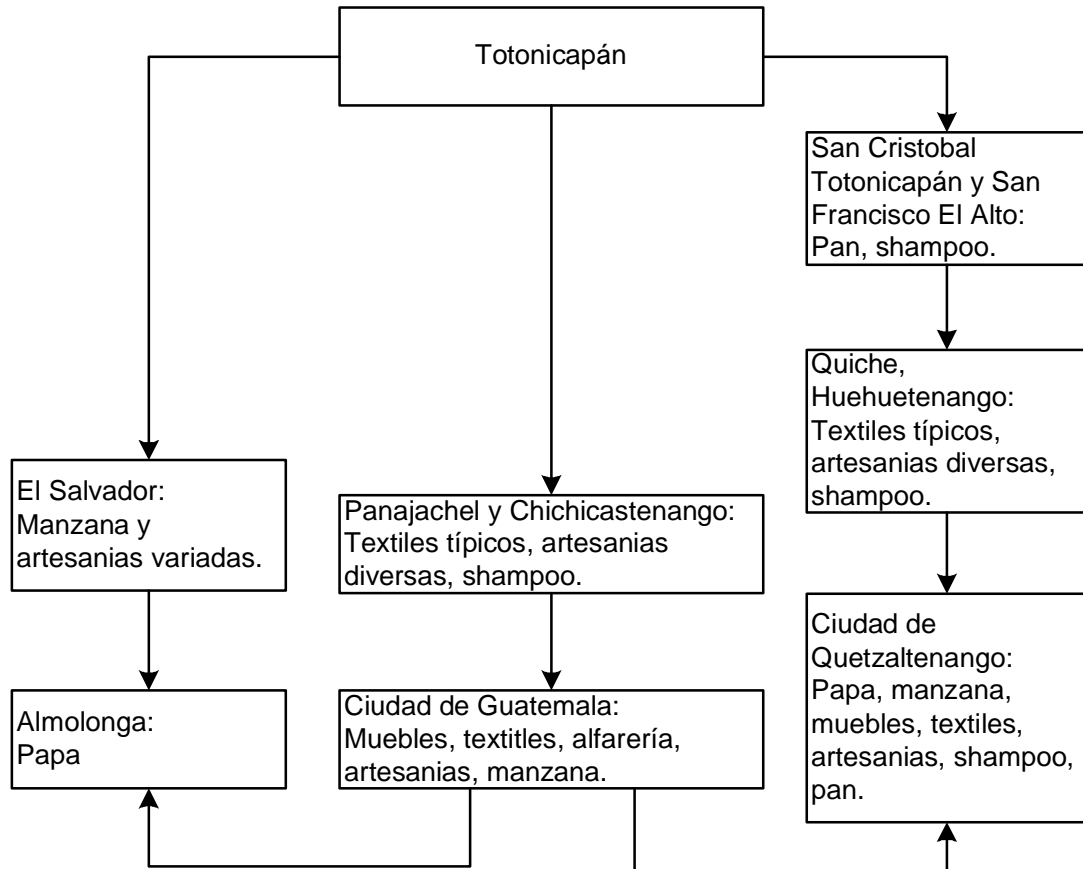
Totonicapán

San Cristobal Totonicapán y San Francisco El Alto: Pan, shampoo.

Quiche, Huehuetenango: Textiles típicos, artesanias diversas, shampoo.

Ciudad de Quetzaltenango: Papa, manzana, muebles, textiles, artesanias, shampoo, pan.

El Salvador: Manzana y artesanias variadas.

Almolonga: Papa

Panajachel y Chichicastenango: Textiles típicos, artesanias diversas, shampoo.

Ciudad de Guatemala: Muebles, textitles, alfarería, artesanias, manzana.